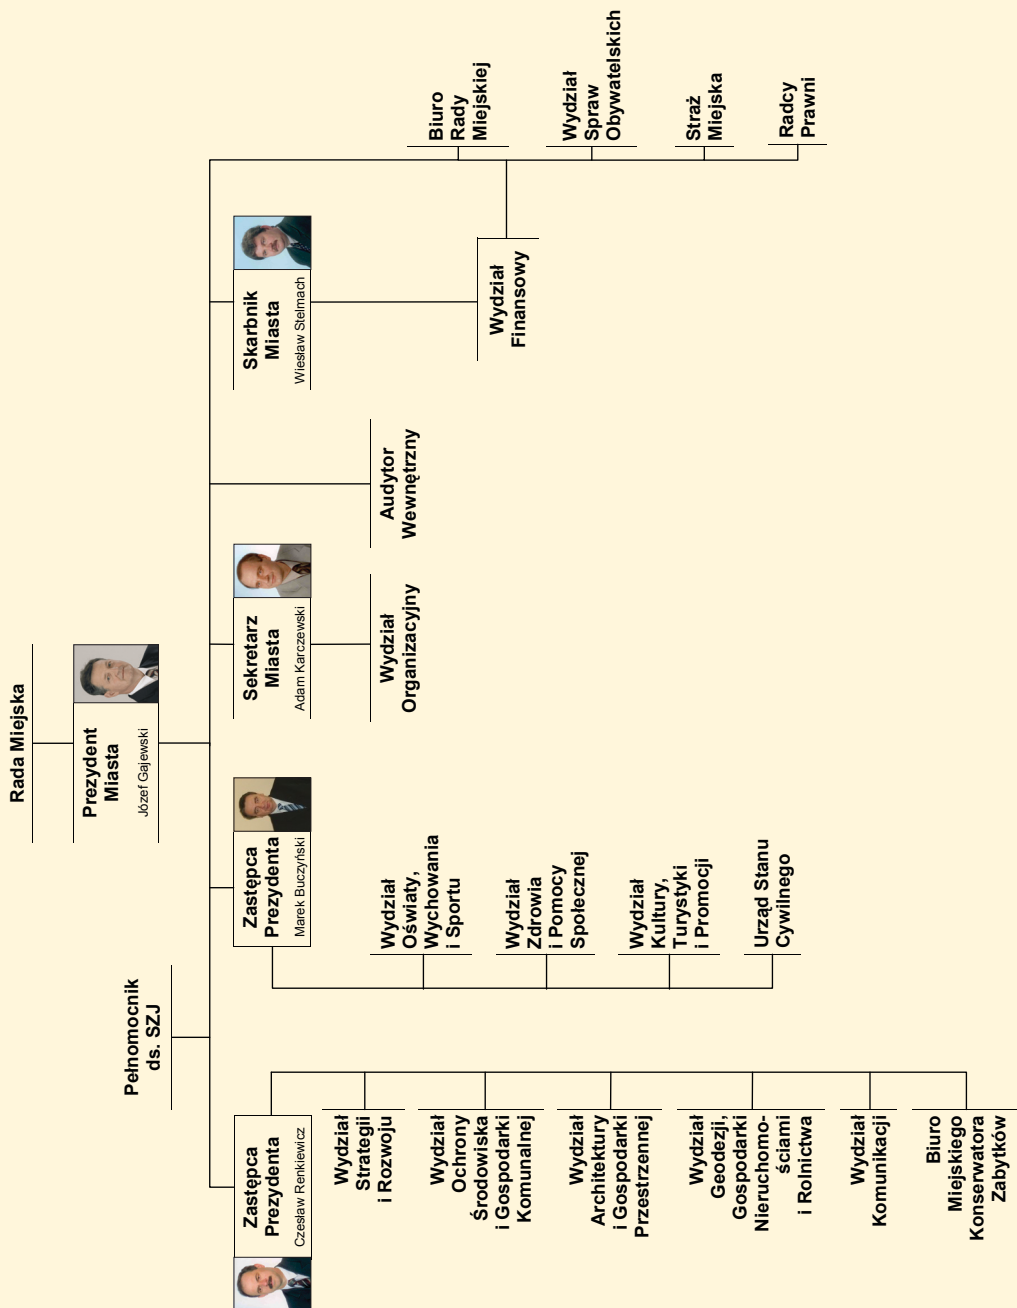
Rada Miejska

Prezydent Miasta
Józef Gajewski

Pełnomocnik ds. SZJ

Zastępca Prezydenta
Czesław Renkiewicz

Wydział Strategii i Rozwoju

Wydział Ochrony Środowiska i Gospodarki Komunalnej

Wydział Architektury i Gospodarki Przestrzennej

Wydział Geodezji, Gospodarki Nieruchomościami i Rolnictwa

Wydział Komunikacji

Biuro Miejskiego Konserwatora Zabytków

Zastępca Prezydenta
Marek Buczyński

Wydział Oświaty, Wychowania i Sportu

Wydział Zdrowia i Pomocy Społecznej

Wydział Kultury, Turystyki i Promocji

Urząd Stanu Cywilnego

Sekretarz Miasta
Adam Karczewski

Wydział Organizacyjny

Audytor Wewnętrzny

Skarbnik Miasta
Wiesław Stelmach

Wydział Finansowy

Biuro Rady Miejskiej

Wydział Spraw Obywatelskich

Straż Miejska

Radcy Prawni